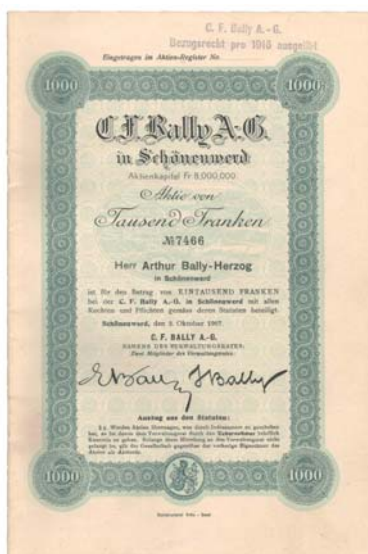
C. F. Bally A.-G.
Bezugsrecht pro 1918 ausgeübt

Eingetragen im Aktien-Register No.

1000 1000

C. F. Bally A.-G.
in Schönenwerd

Aktienkapital Fr 8.000.000

Aktie von
Tausend Franken

№ 7466

Herr Arthur Bally-Herzog
in Schönenwerd

ist für den Betrag von EINTAUSEND FRANKEN bei der C. F. Bally A.-G. in Schönenwerd mit allen Rechten und Pflichten gemäss deren Statuten beteiligt.

Schönenwerd, den 3. Oktober 1907.

C. F. BALLY A.-G.
NAMENS DES VERWALTUNGSRATES:
Zwei Mitglieder des Verwaltungsrates:

E. Bally J. Bally

Auszug aus den Statuten:

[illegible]

1000 1000

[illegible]